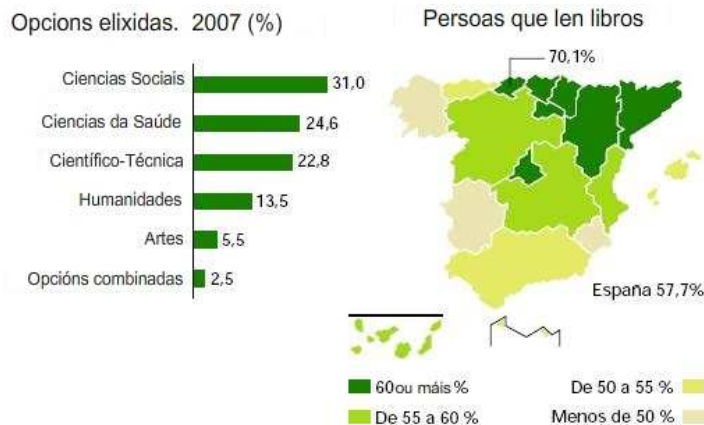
Opcions elixidas. 2007 (%)

Ciencias Sociais 31,0
Ciencias da Saúde 24,6
Científico-Técnica 22,8
Humanidades 13,5
Artes 5,5
Opcións combinadas 2,5

Persoas que len libros

70,1%

España 57,7%

60ou máis %
De 55 a 60 %
De 50 a 55 %
Menos de 50 %